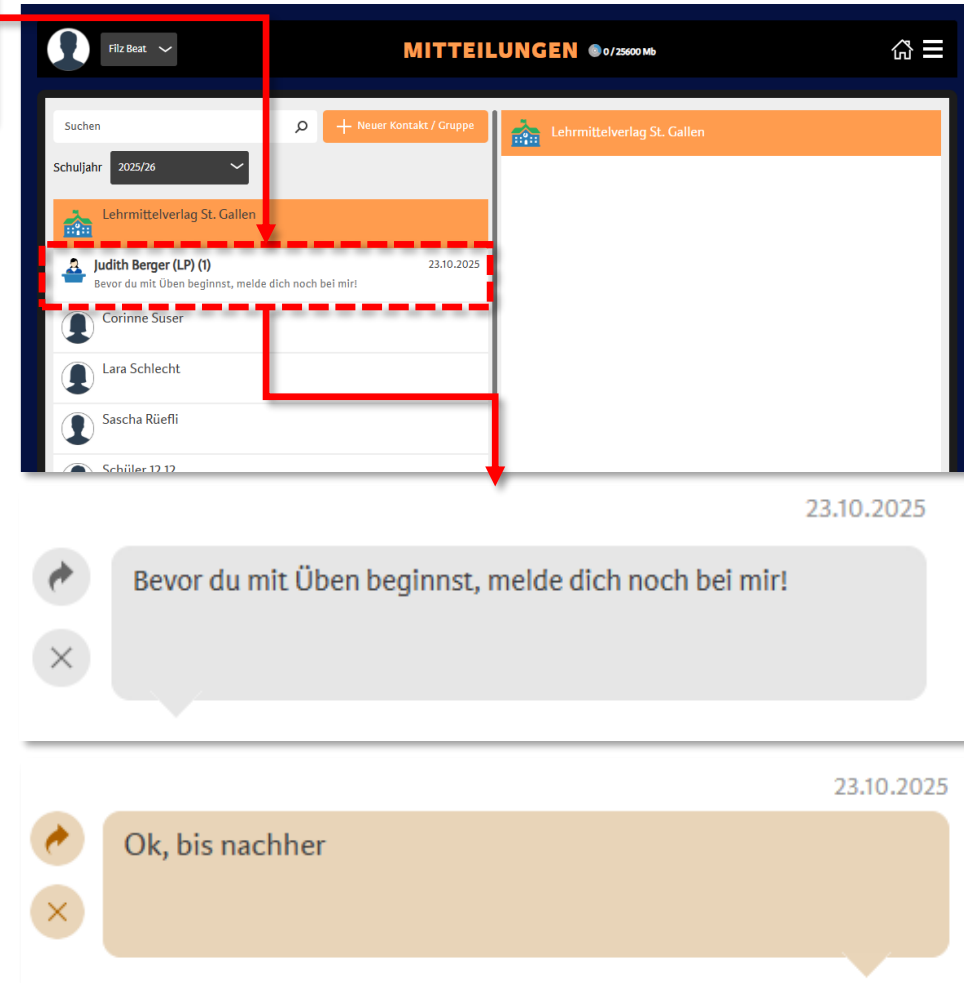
Filz Beat

MITTEILUNGEN 0 / 25600 Mb

Suchen

Neuer Kontakt / Gruppe

Schuljahr 2025/26

Lehrmittelverlag St. Gallen

Judith Berger (LP) (1) 23.10.2025
Bevor du mit Üben beginnst, melde dich noch bei mir!

Corinne Suser

Lara Schlecht

Sascha Rüefli

Schüler 12.12

Lehrmittelverlag St. Gallen

23.10.2025

Bevor du mit Üben beginnst, melde dich noch bei mir!

23.10.2025

Ok, bis nachher